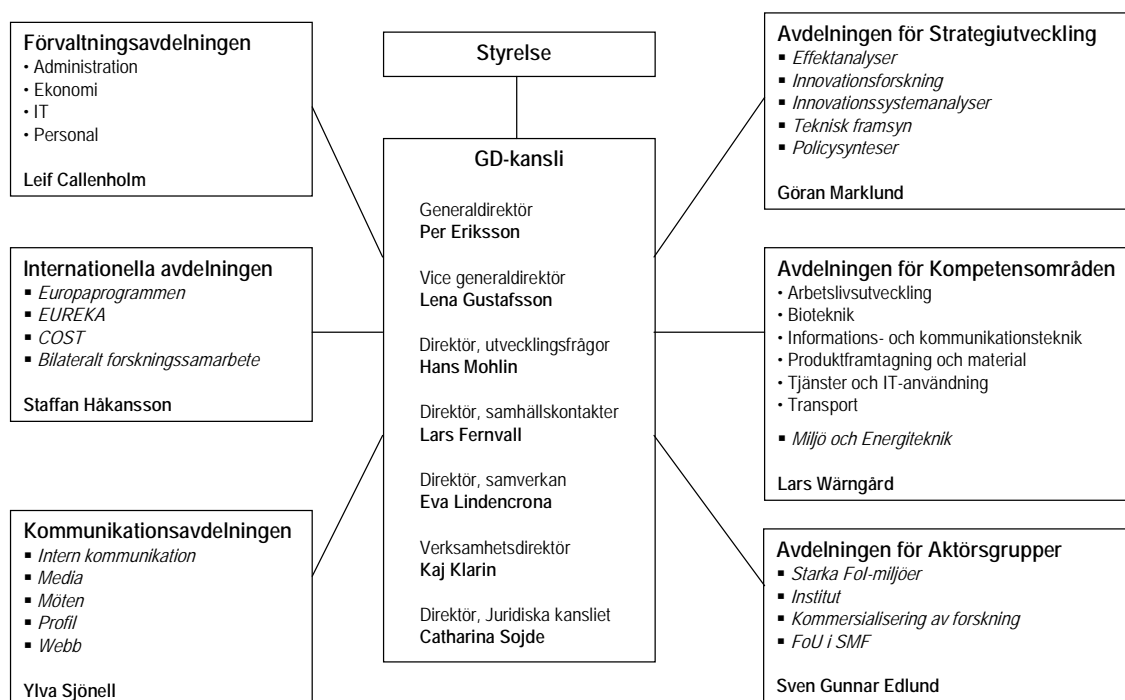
Förvaltningsavdelningen
• Administration
• Ekonomi
• IT
• Personal

Leif Callenholm

Styrelse

Avdelningen för Strategiutveckling
▪ Effektanalyser
▪ Innovationsforskning
▪ Innovationssystemanalyser
▪ Teknisk framsyn
▪ Policysynteser

Göran Marklund

GD-kansli

Generaldirektör
Per Eriksson

Vice generaldirektör
Lena Gustafsson

Direktör, utvecklingsfrågor
Hans Mohlin

Direktör, samhällskontakter
Lars Fernvall

Direktör, samverkan
Eva Lindencrona

Verksamhetsdirektör
Kaj Klarin

Direktör, Juridiska kansliet
Catharina Sojde

Internationella avdelningen
▪ Europaprogrammen
▪ EUREKA
▪ COST
▪ Bilateralt forskningssamarbete

Staffan Håkansson

Avdelningen för Kompetensområden
• Arbetslivsutveckling
• Bioteknik
• Informations- och kommunikationsteknik
• Produktframtagning och material
• Tjänster och IT-användning
• Transport

▪ Miljö och Energiteknik

Lars Wärngård

Kommunikationsavdelningen
▪ Intern kommunikation
▪ Media
▪ Möten
▪ Profil
▪ Webb

Ylva Sjönell

Avdelningen för Aktörsgrupper
▪ Starka FoI-miljöer
▪ Institut
▪ Kommersialisering av forskning
▪ FoU i SMF

Sven Gunnar Edlund